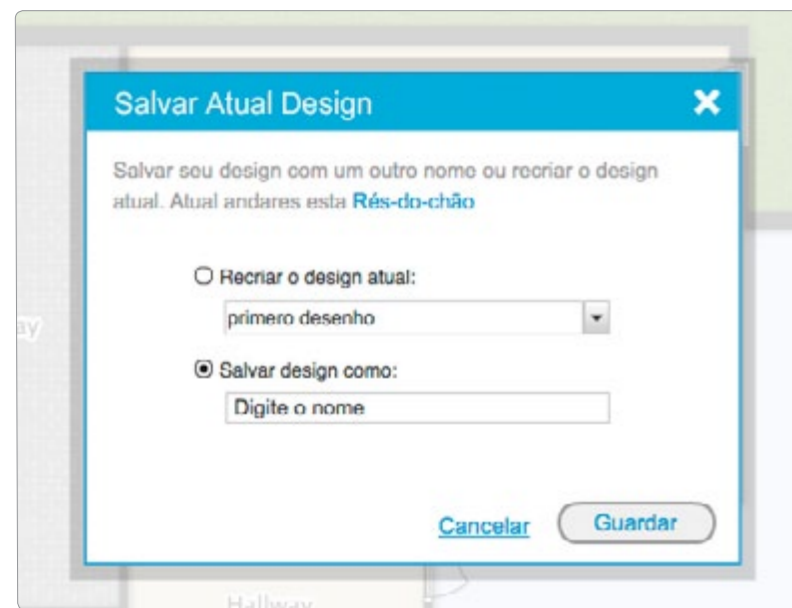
Salvar Atual Design

Salvar seu design com um outro nome ou recriar o design atual. Atual andares esta Rés-do-chão

Recriar o design atual:

primero desenho

Salvar design como:

Digite o nome

Cancelar

Guardar

ay

Hallway